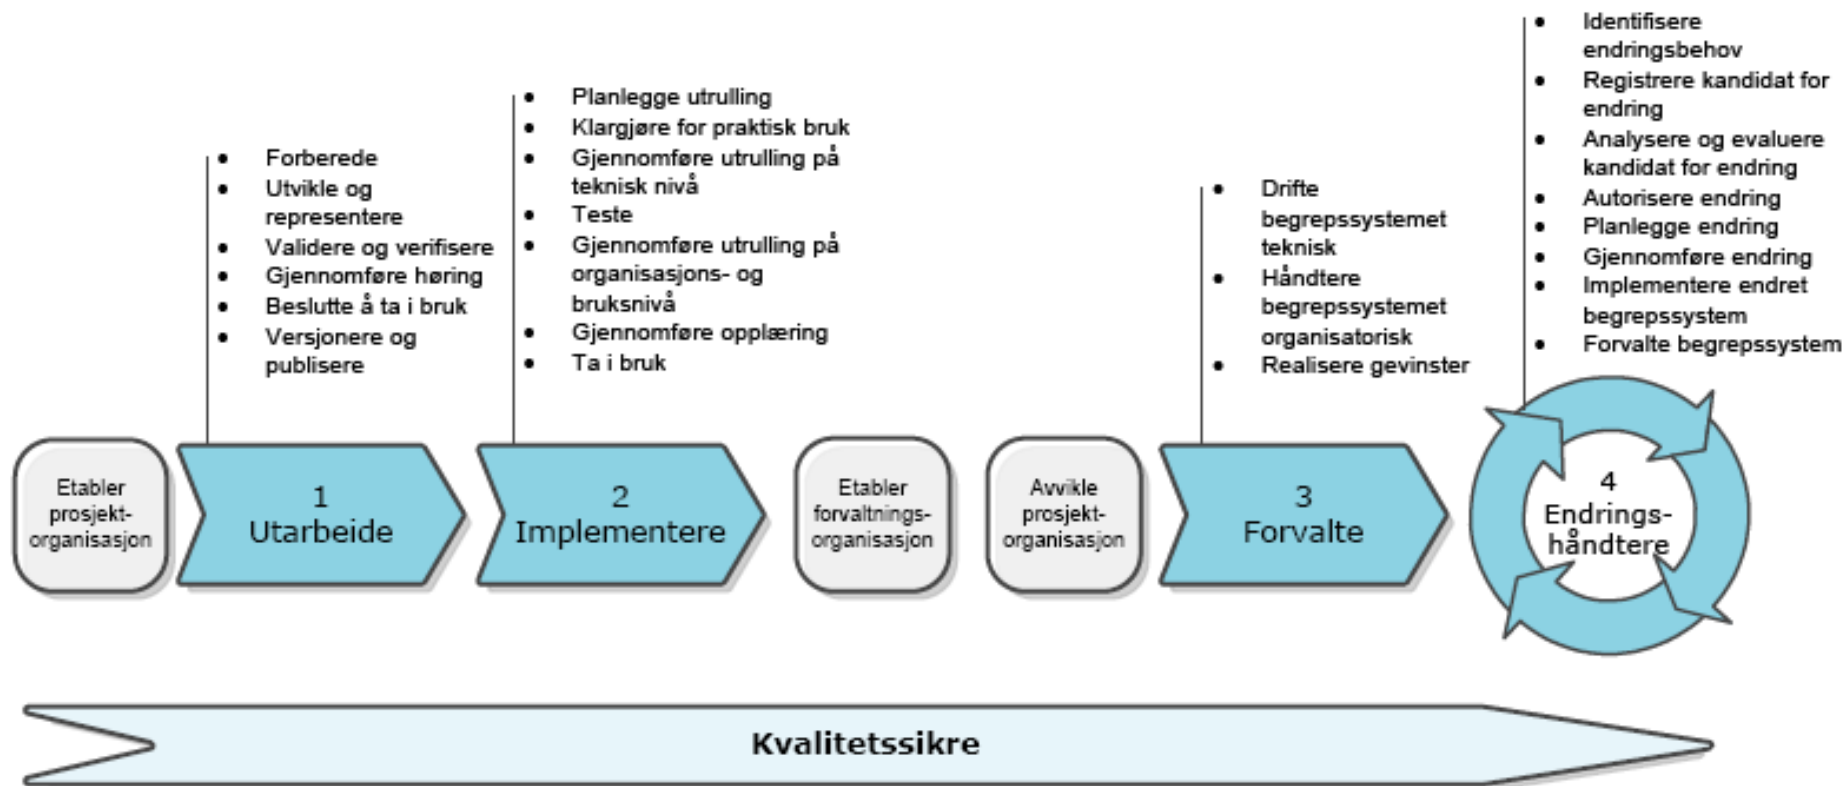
- Forberede
- Utvikle og representere
- Validere og verifisere
- Gjennomføre høring
- Beslutte å ta i bruk
- Versjonere og publisere

- Planlegge utrulling
- Klargjøre for praktisk bruk
- Gjennomføre utrulling på teknisk nivå
- Teste
- Gjennomføre utrulling på organisasjons- og bruksnivå
- Gjennomføre opplæring
- Ta i bruk

- Drifte begrepssystemet teknisk
- Håndtere begrepssystemet organisatorisk
- Realisere gevinster

- Identifisere endringsbehov
- Registrere kandidat for endring
- Analysere og evaluere kandidat for endring
- Autorisere endring
- Planlegge endring
- Gjennomføre endring
- Implementere endret begrepssystem
- Forvalte begrepssystem

Etabler prosjekt-organisasjon

1 Utarbeide

2 Implementere

Etabler forvaltnings-organisasjon

Avvikle prosjekt-organisasjon

3 Forvalte

4 Endrings-håndtere

Kvalitetssikre